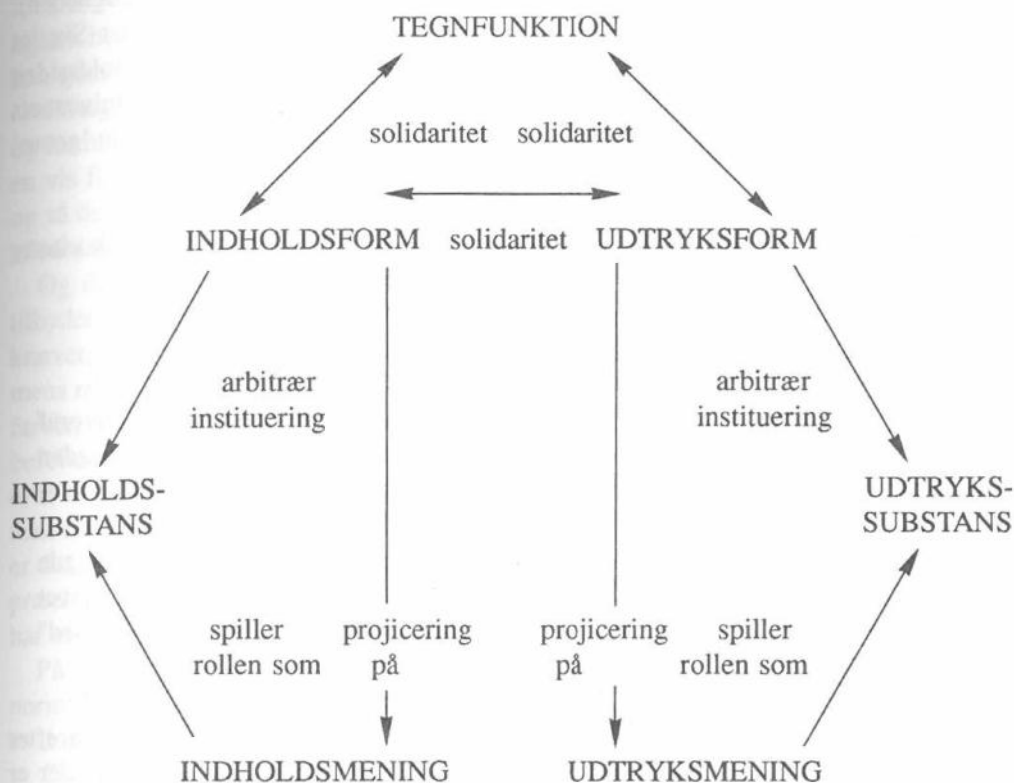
TEGNFUNKTION

solidaritet solidaritet

INDHOLDSFORM solidaritet UDTRYKSFORM

arbitrær instituering

arbitrær instituering

INDHOLDS-SUBSTANS

UDTRYKS-SUBSTANS

spiller rollen som

projicering på

projicering på

spiller rollen som

INDHOLDSMENING

UDTRYKSMENING